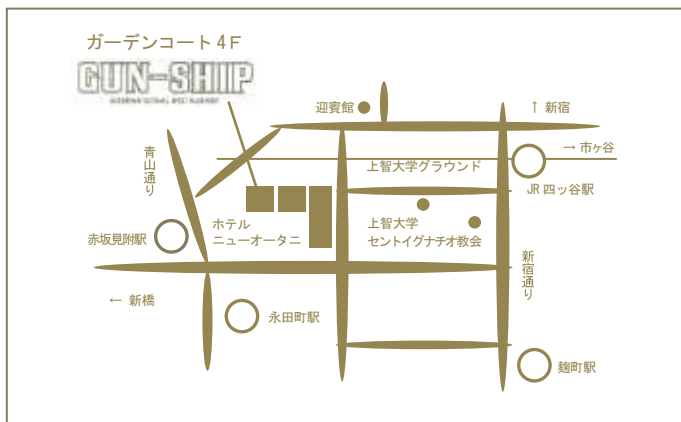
ガーデンコート４F

GUN-SHIP

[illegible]

迎賓館

↑ 新宿

青山通り

上智大学グラウンド

→ 市ヶ谷

JR 四ッ谷駅

ホテル
ニューオータニ

上智大学

セントイグナチオ教会

赤坂見附駅

新宿通り

← 新橋

永田町駅

麹町駅